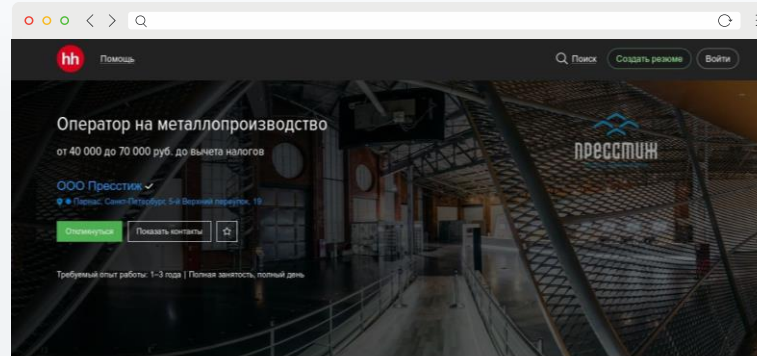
hh Помощь

Поиск Создать резюме Войти

Оператор на металлопроизводство

от 40 000 до 70 000 руб. до вычета налогов

ООО Пресстиж

Парнас, Санкт-Петербург, 5-й Верхний переулок, 19

Откликнуться Показать контакты

Требуемый опыт работы: 1–3 года | Полная занятость, полный день

ПРЕССТИЖ